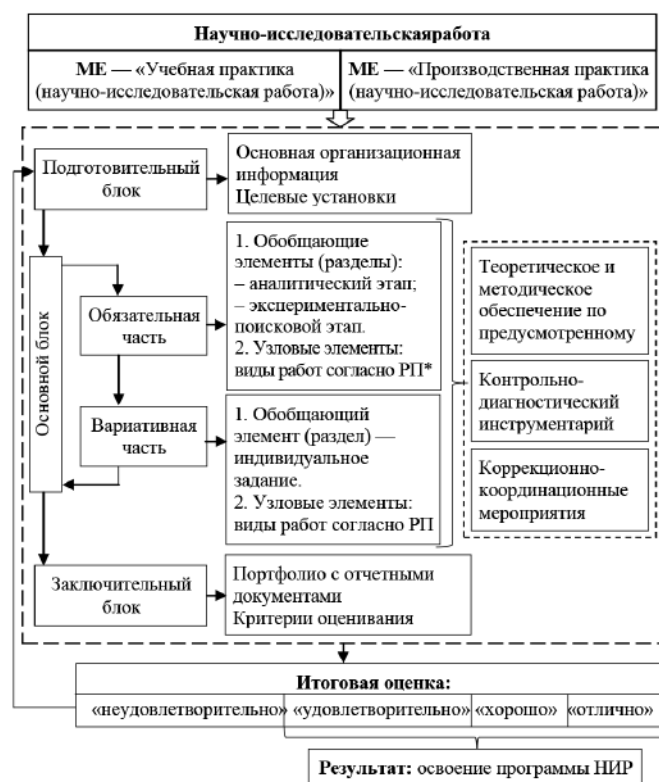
Научно-исследовательскаяработа

МЕ — «Учебная практика (научно-исследовательская работа)»

МЕ — «Производственная практика (научно-исследовательская работа)»

Подготовительный блок

Основная организационная информация
Целевые установки

Основной блок

Обязательная часть

1. Обобщающие элементы (разделы):
– аналитический этап;
– экспериментально-поисковой этап.
2. Узловые элементы: виды работ согласно РП*

Вариативная часть

1. Обобщающий элемент (раздел) — индивидуальное задание.
2. Узловые элементы: виды работ согласно РП

Теоретическое и методическое обеспечение по предусмотренному

Контрольно-диагностический инструментарий

Коррекционно-координационные мероприятия

Заключительный блок

Портфолио с отчетными документами
Критерии оценивания

Итоговая оценка:

| «неудовлетворительно» | «удовлетворительно» | «хорошо» | «отлично» |
|---|---|---|---|

Результат: освоение программы НИР